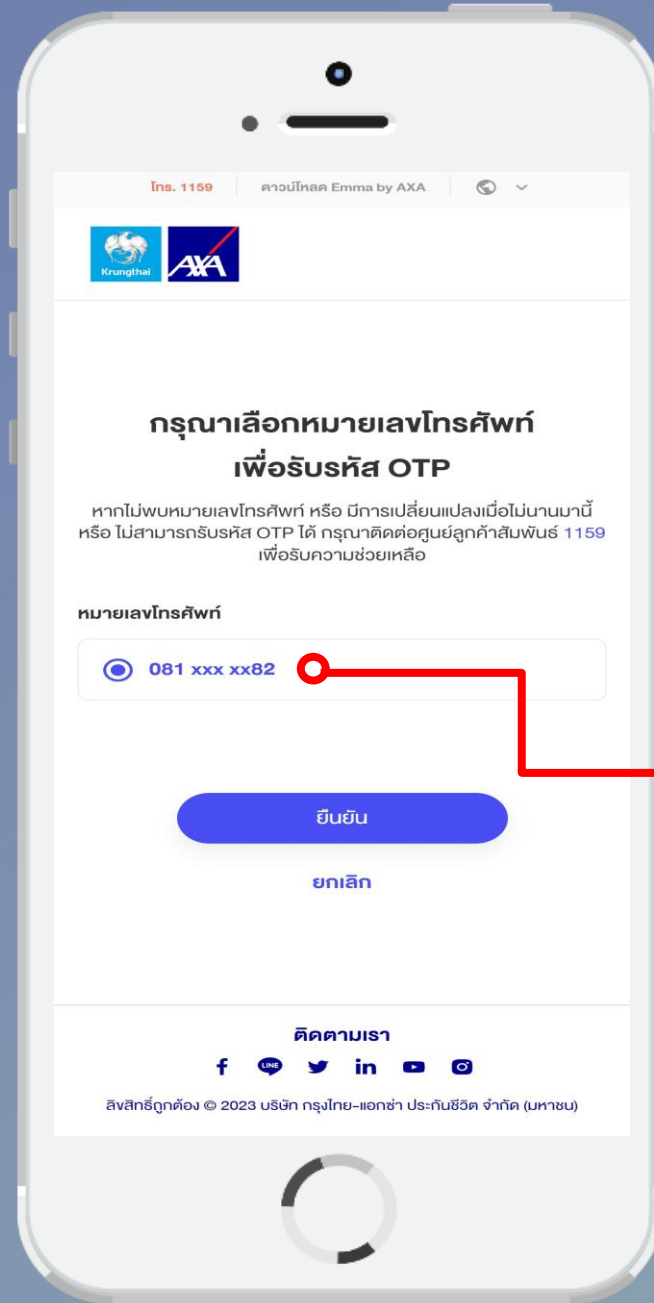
โทร. 1159 | ดาวน์โหลด Emma by AXA

Krungthai AXA

กรุณาเลือกหมายเลขโทรศัพท์เพื่อรับรหัส OTP

หากไม่พบหมายเลขโทรศัพท์ หรือ มีการเปลี่ยนแปลงเมื่อไม่นานมานี้ หรือ ไม่สามารถรับรหัส OTP ได้ กรุณาติดต่อศูนย์ลูกค้าสัมพันธ์ 1159 เพื่อรับความช่วยเหลือ

หมายเลขโทรศัพท์

081 xxx xx82

ยืนยัน

ยกเลิก

ติดตามเรา

LINE

ลิขสิทธิ์ถูกต้อง © 2023 บริษัท กรุงไทย-แอกซ่า ประกันชีวิต จำกัด (มหาชน)